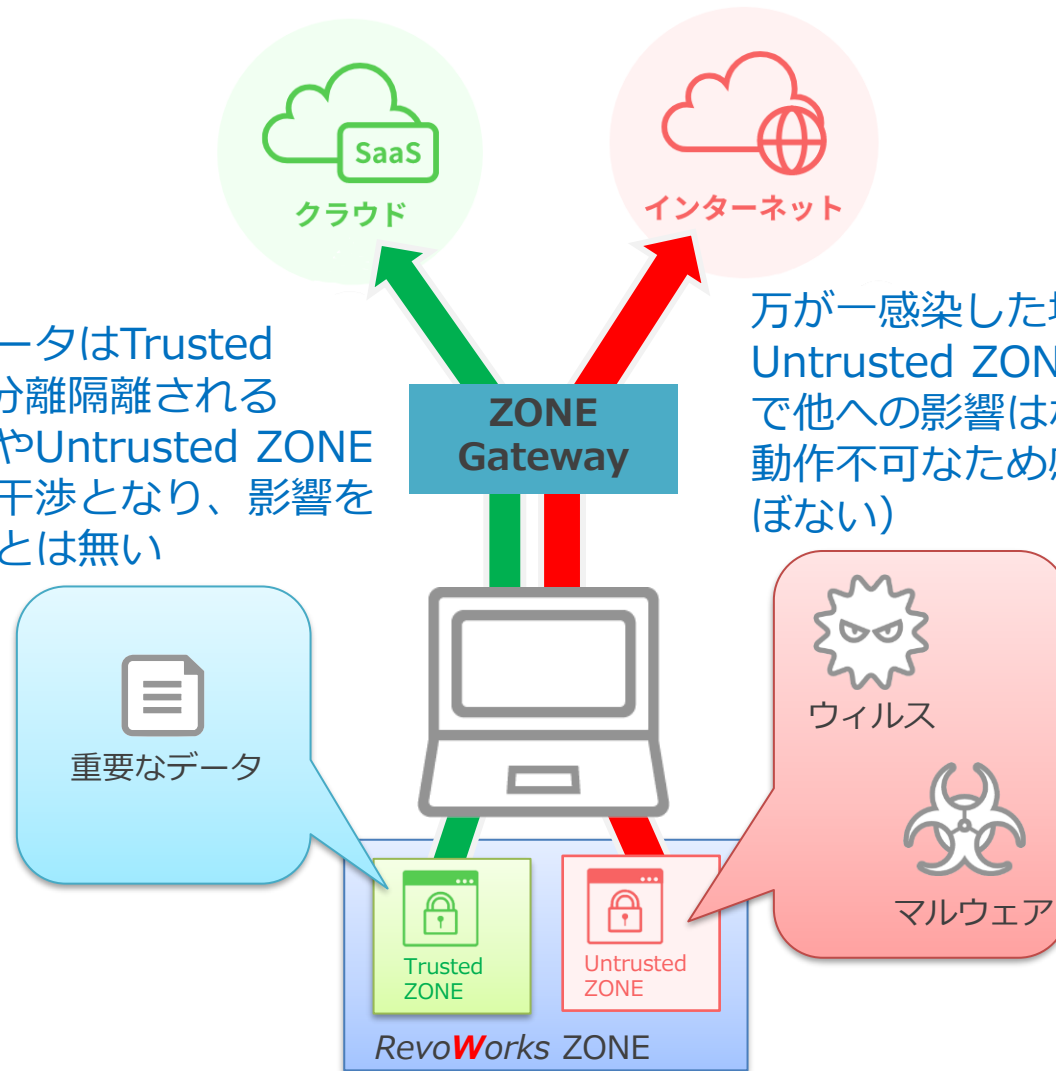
SaaS
クラウド

インターネット

ータはTrusted
分離隔離される
やUntrusted ZONE
干渉となり、影響を
とは無い

万が一感染した
Untrusted ZON
で他への影響は
動作不可なため
ぼない）

ZONE
Gateway

重要なデータ

ウィルス

マルウェア

Trusted
ZONE

Untrusted
ZONE

RevoWorks ZONE